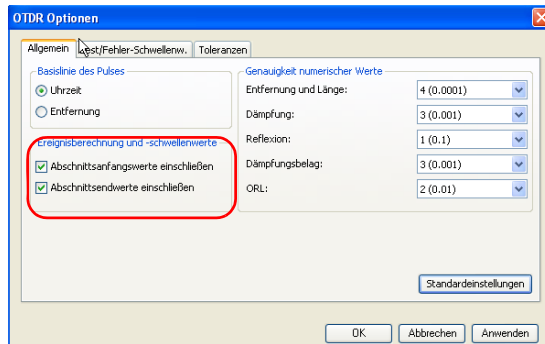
OTDR Optionen

Allgemein | Test/Fehler-Schwellenw. | Toleranzen

Basislinie des Pulses
Uhrzeit
Entfernung

Ereignisberechnung und -schwellenwerte
Abschnittsanfangswerte einschließen
Abschnittsendwerte einschließen

Genauigkeit numerischer Werte
Entfernung und Länge: 4 (0.0001)
Dämpfung: 3 (0.001)
Reflexion: 1 (0.1)
Dämpfungsbelag: 3 (0.001)
ORL: 2 (0.01)

Standardeinstellungen

OK | Abbrechen | Anwenden